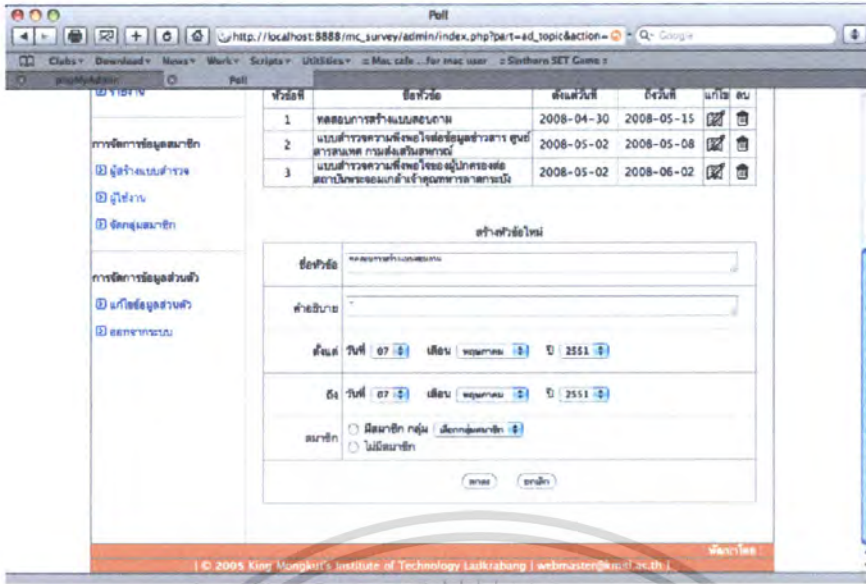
Poll

http://localhost:8888/mc_survey/admin/index.php?part=ad_topic&action=

Q- Google

Clubs Download News Work Scripts Utilities Mac cafe ...for mac user Sinthorn SET Game

phpMyAdmin

Poll

รายงาน

การจัดการข้อมูลสมาชิก

ผู้สร้างแบบสำรวจ

ผู้ใช้งาน

จัดกลุ่มสมาชิก

การจัดการข้อมูลส่วนตัว

แก้ไขข้อมูลส่วนตัว

ออกจากระบบ

| หัวข้อที่ | ชื่อหัวข้อ | ตั้งแต่วันที่ | ถึงวันที่ | แก้ไข | ลบ |
|---|---|---|---|---|---|
| 1 | ทดสอบการสร้างแบบสอบถาม | 2008-04-30 | 2008-05-15 | | |
| 2 | แบบสำรวจความพึงพอใจต่อข้อมูลข่าวสาร ศูนย์สารสนเทศ กรมส่งเสริมสหกรณ์ | 2008-05-02 | 2008-05-08 | | |
| 3 | แบบสำรวจความพึงพอใจของผู้ปกครองต่อสถาบันพระจอมเกล้าเจ้าคุณทหารลาดกระบัง | 2008-05-02 | 2008-06-02 | | |

สร้างหัวข้อใหม่

ชื่อหัวข้อ ทดสอบการสร้างแบบสอบถาม

คำอธิบาย

ตั้งแต่ วันที่ 07 เดือน พฤษภาคม ปี 2551

ถึง วันที่ 07 เดือน พฤษภาคม ปี 2551

สมาชิก มีสมาชิก กลุ่ม เลือกกลุ่มสมาชิก
ไม่มีสมาชิก

ตกลง ยกเลิก

| © 2005 King Mongkut's Institute of Technology Ladkrabang | webmaster@kmitl.ac.th |

ติดต่อเรา